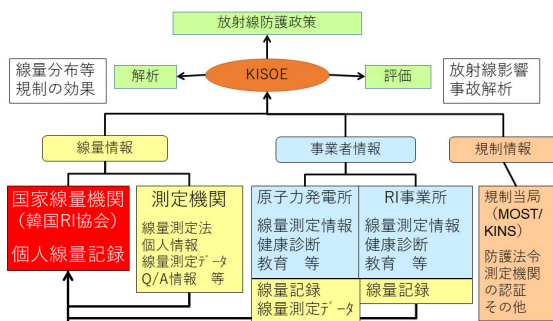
放射線防護政策

線量分布等
規制の効果

解析

KISOE

評価

放射線影響
事故解析

線量情報

事業者情報

規制情報

国家線量機関
（韓国RI協会）

個人線量記録

測定機関

線量測定法
個人情報
線量測定ﾃﾞｰﾀ
Q/A情報　等

原子力発電所

線量測定情報
健康診断
教育　等

RI事業所

線量測定情報
健康診断
教育　等

線量記録
線量測定ﾃﾞｰﾀ

線量記録

規制当局
（MOST/
KINS）

防護法令
測定機関
の認証
その他